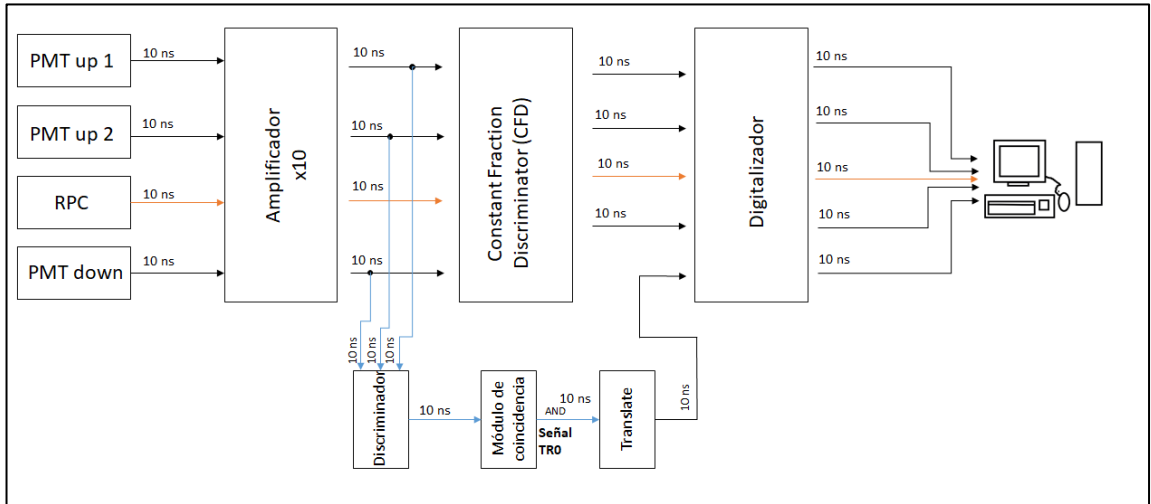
PMT up 1
10 ns
PMT up 2
10 ns
RPC
10 ns
PMT down
10 ns
Amplificador x10
10 ns
10 ns
10 ns
10 ns
Constant Fraction Discriminator (CFD)
10 ns
10 ns
10 ns
10 ns
Digitalizador
10 ns
10 ns
10 ns
10 ns
10 ns
10 ns
10 ns
10 ns
Discriminador
10 ns
Módulo de coincidencia
AND
10 ns
Señal TR0
Translate
10 ns